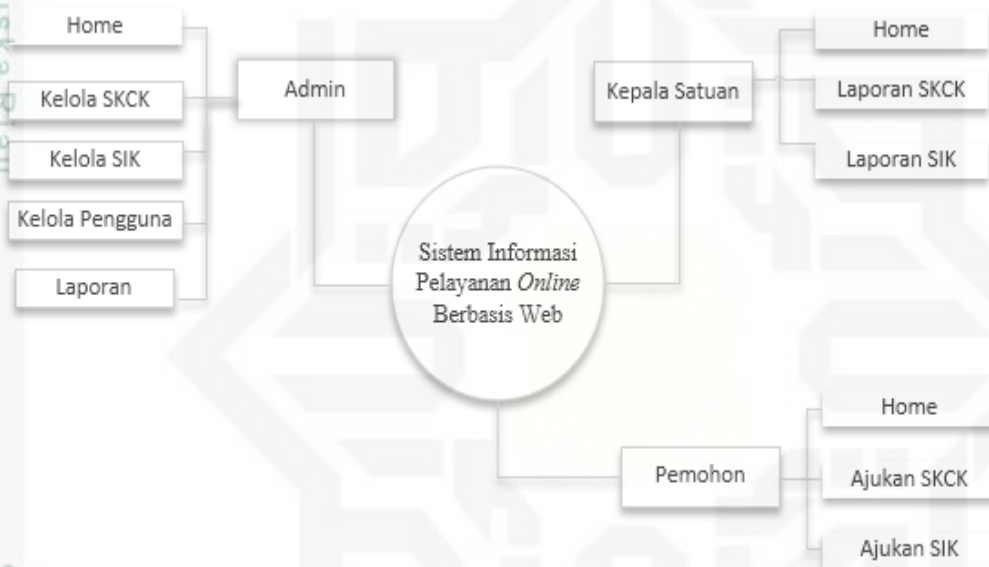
Home

Kelola SKCK

Kelola SIK

Kelola Pengguna

Laporan

Admin

Kepala Satuan

Home

Laporan SKCK

Laporan SIK

Sistem Informasi Pelayanan *Online* Berbasis Web

Pemohon

Home

Ajukan SKCK

Ajukan SIK